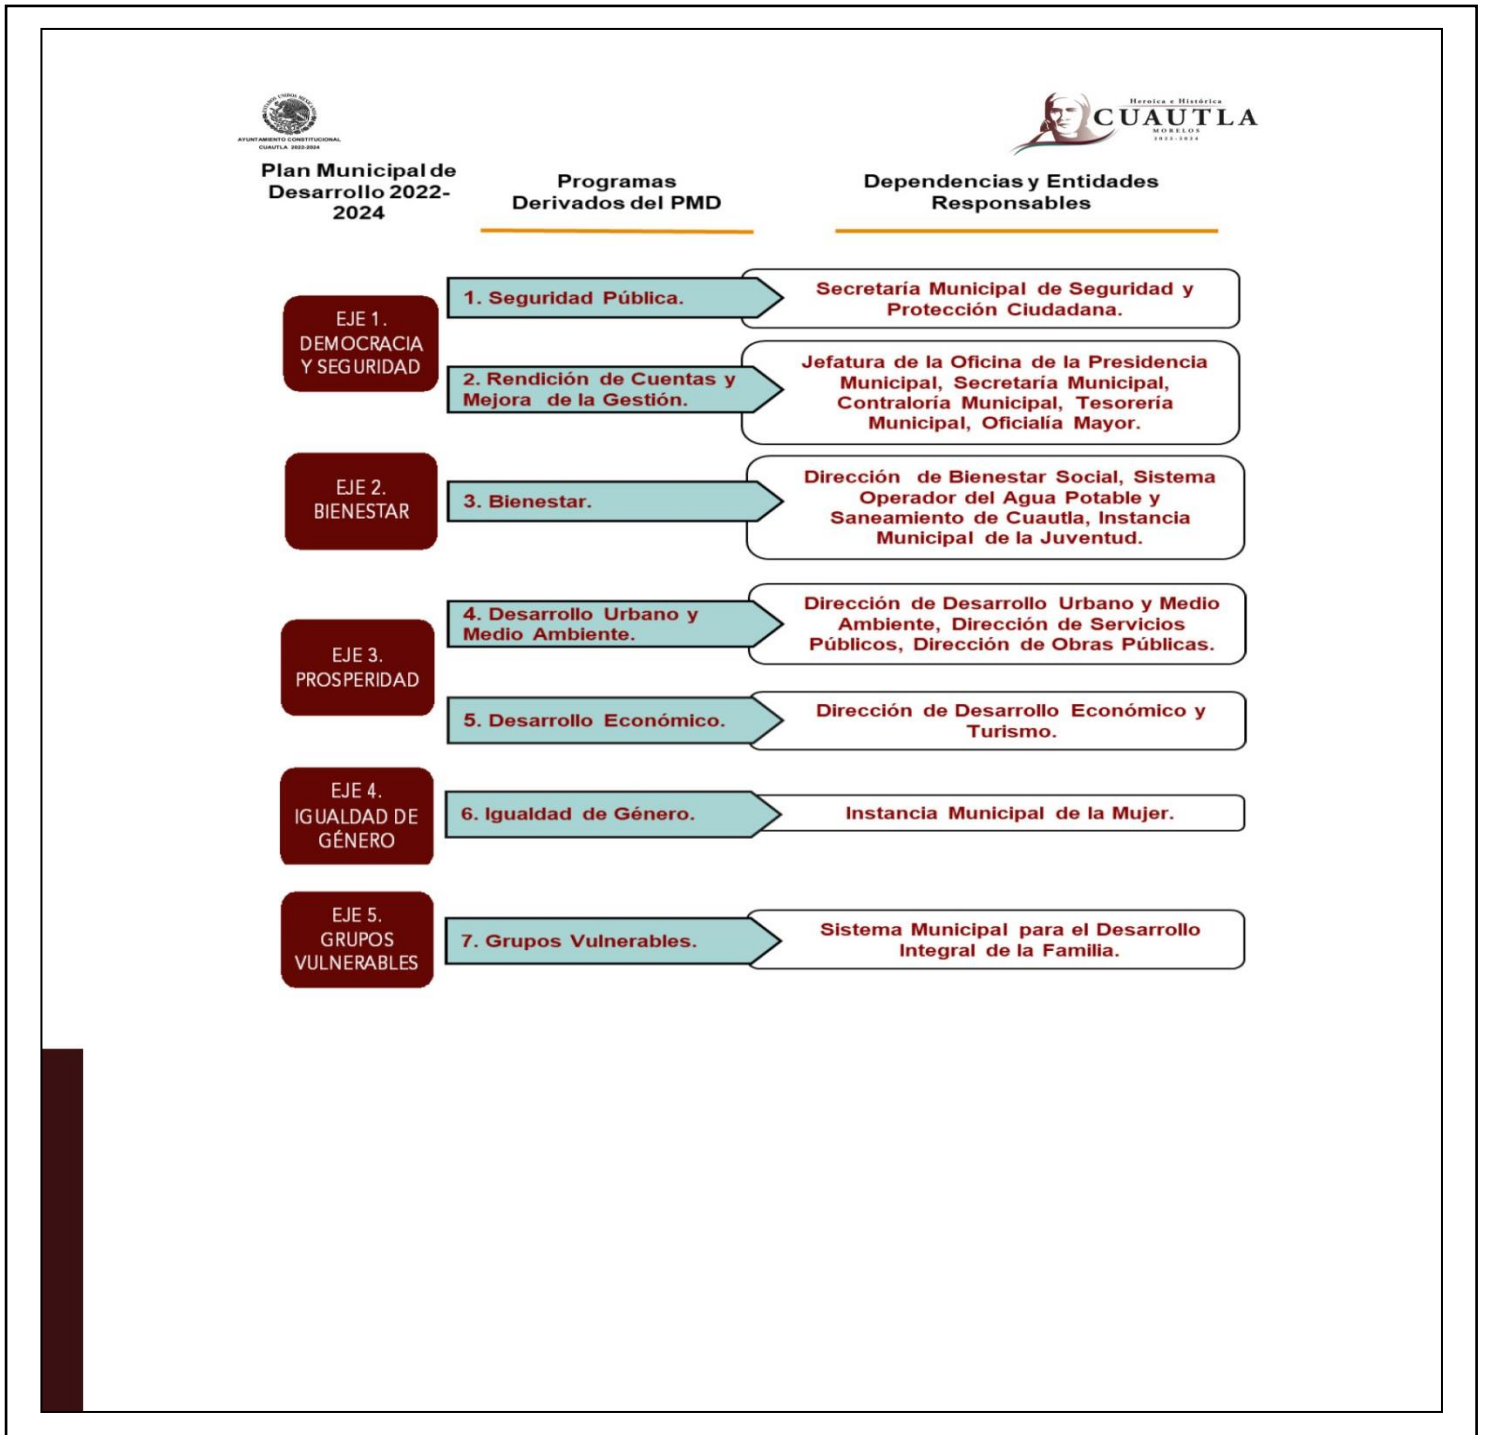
AYUNTAMIENTO CONSTITUCIONAL CUAUTLA 2022-2024

Heroica e Histórica
CUAUTLA
MORELOS
2022-2024

Plan Municipal de Desarrollo 2022-2024

Programas Derivados del PMD

Dependencias y Entidades Responsables

EJE 1. DEMOCRACIA Y SEGURIDAD

1. Seguridad Pública.

Secretaría Municipal de Seguridad y Protección Ciudadana.

2. Rendición de Cuentas y Mejora de la Gestión.

Jefatura de la Oficina de la Presidencia Municipal, Secretaría Municipal, Contraloría Municipal, Tesorería Municipal, Oficialía Mayor.

EJE 2. BIENESTAR

3. Bienestar.

Dirección de Bienestar Social, Sistema Operador del Agua Potable y Saneamiento de Cuautla, Instancia Municipal de la Juventud.

EJE 3. PROSPERIDAD

4. Desarrollo Urbano y Medio Ambiente.

Dirección de Desarrollo Urbano y Medio Ambiente, Dirección de Servicios Públicos, Dirección de Obras Públicas.

5. Desarrollo Económico.

Dirección de Desarrollo Económico y Turismo.

EJE 4. IGUALDAD DE GÉNERO

6. Igualdad de Género.

Instancia Municipal de la Mujer.

EJE 5. GRUPOS VULNERABLES

7. Grupos Vulnerables.

Sistema Municipal para el Desarrollo Integral de la Familia.